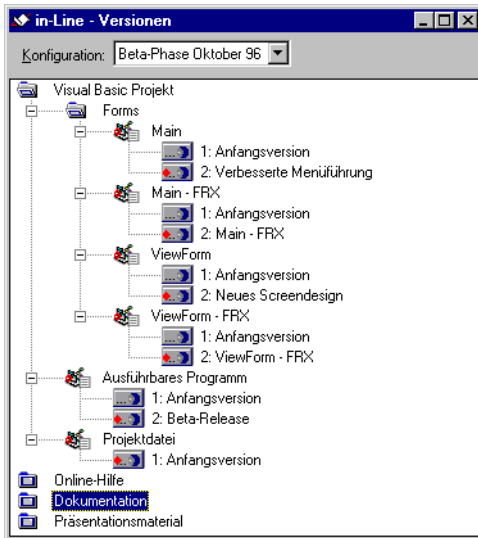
in-Line - Versionen

Konfiguration: Beta-Phase Oktober 96

Visual Basic Projekt
Forms
Main
1: Anfangsversion
2: Verbesserte Menüführung
Main - FRX
1: Anfangsversion
2: Main - FRX
ViewForm
1: Anfangsversion
2: Neues Screendesign
ViewForm - FRX
1: Anfangsversion
2: ViewForm - FRX
Ausführbares Programm
1: Anfangsversion
2: Beta-Release
Projektdatei
1: Anfangsversion
Online-Hilfe
Dokumentation
Präsentationsmaterial